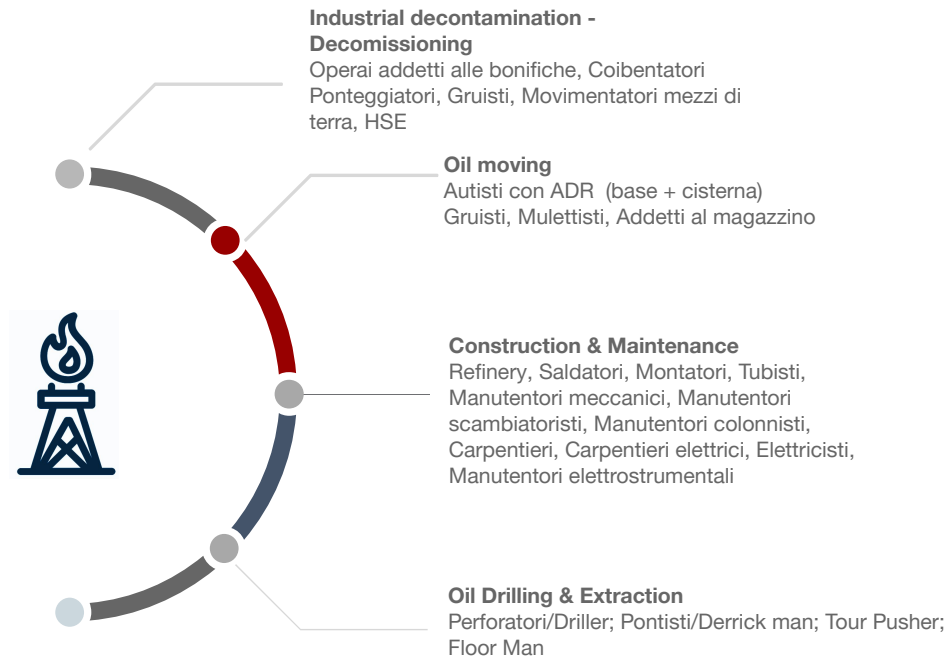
Industrial decontamination - Decomissioning
Operai addetti alle bonifiche, Coibentatori Ponteggiatori, Gruisti, Movimentatori mezzi di terra, HSE

Oil moving
Autisti con ADR (base + cisterna)
Gruisti, Mulettisti, Addetti al magazzino

Construction & Maintenance
Refinery, Saldatori, Montatori, Tubisti, Manutentori meccanici, Manutentori scambiatoristi, Manutentori colonnisti, Carpentieri, Carpentieri elettrici, Elettricisti, Manutentori elettrostrumentali

Oil Drilling & Extraction
Perforatori/Driller; Pontisti/Derrick man; Tour Pusher; Floor Man